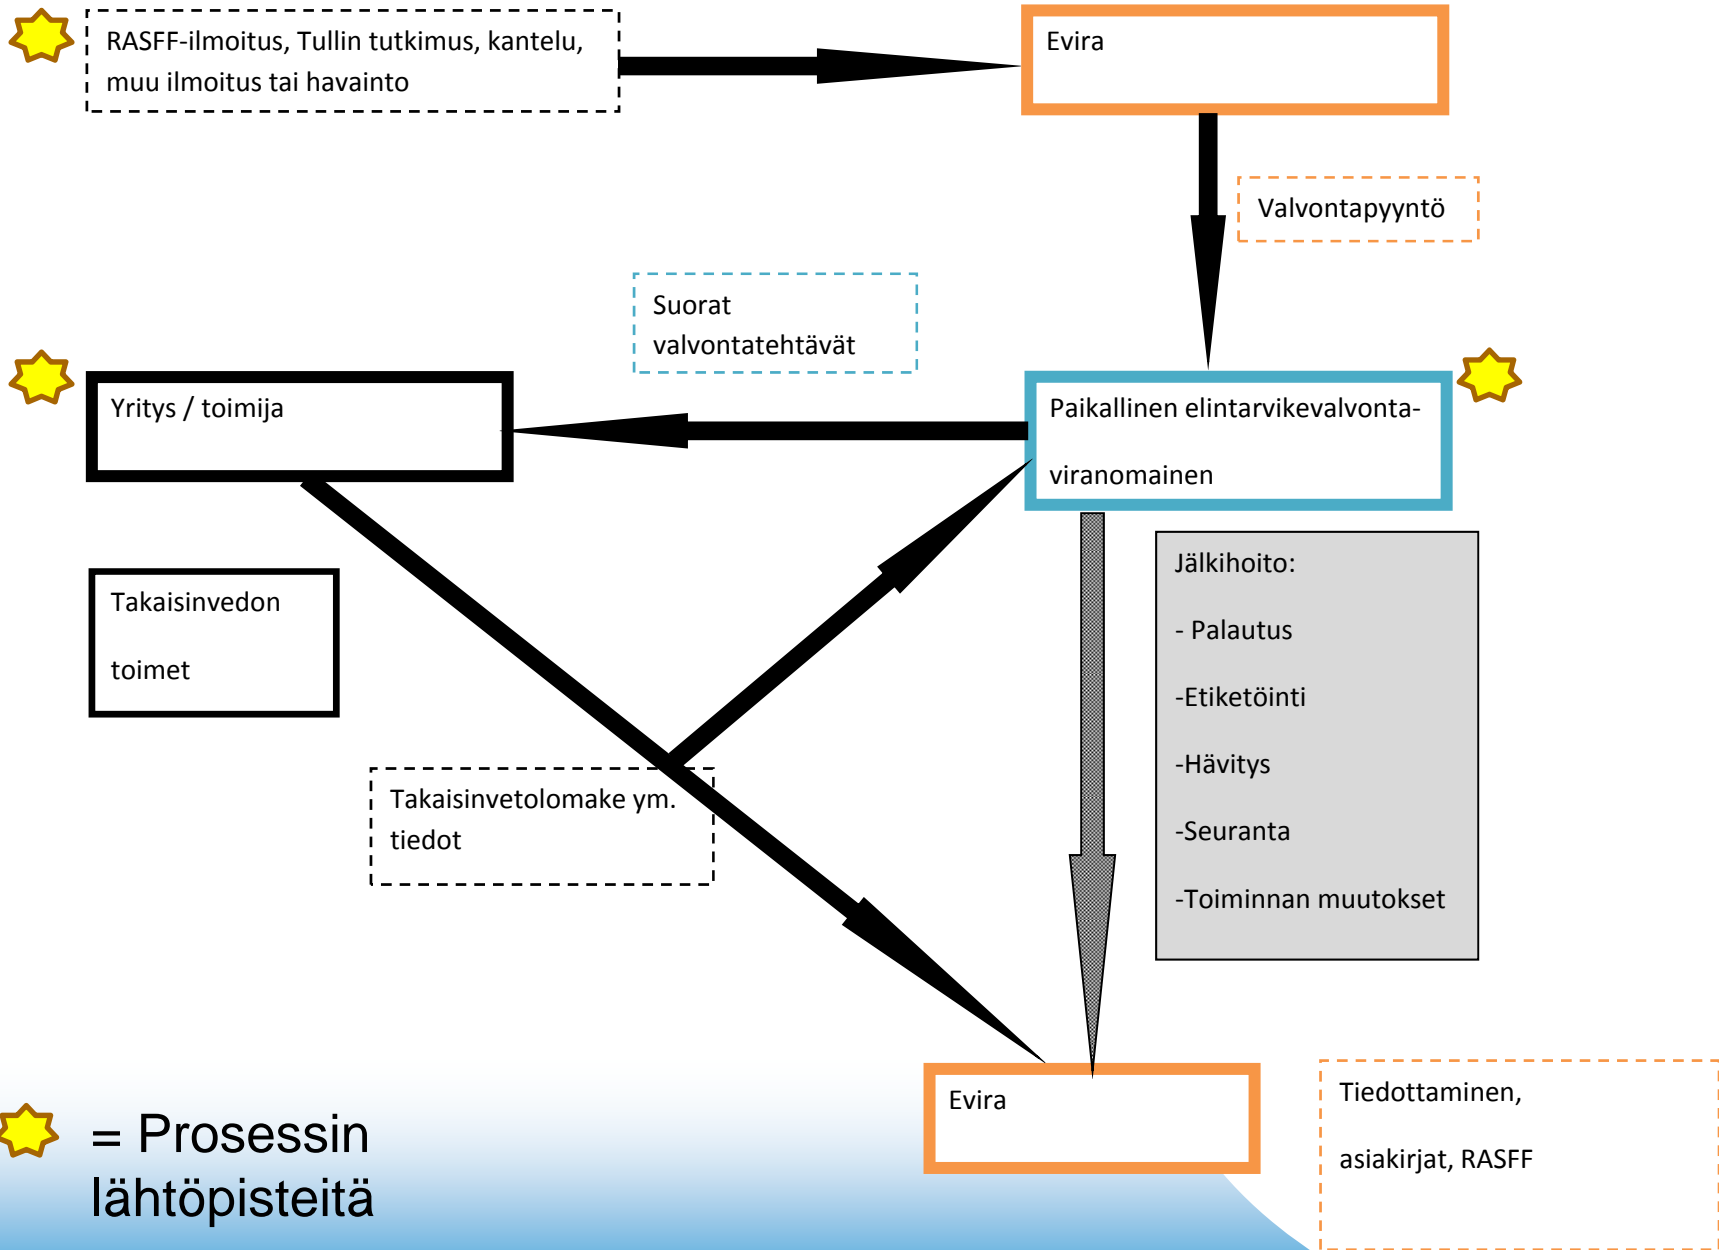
RASFF-ilmoitus, Tullin tutkimus, kantelu, muu ilmoitus tai havainto

Evira

Valvontapyyntö

Suorat valvontatehtävät

Yritys / toimija

Paikallinen elintarvikevalvonta-viranomainen

Takaisinvedon toimet

Jälkihoito:

- Palautus

-Etiketöinti

-Hävitys

-Seuranta

-Toiminnan muutokset

Takaisinvetolomake ym. tiedot

Evira

Tiedottaminen,

asiakirjat, RASFF

= Prosessin lähtöpisteitä